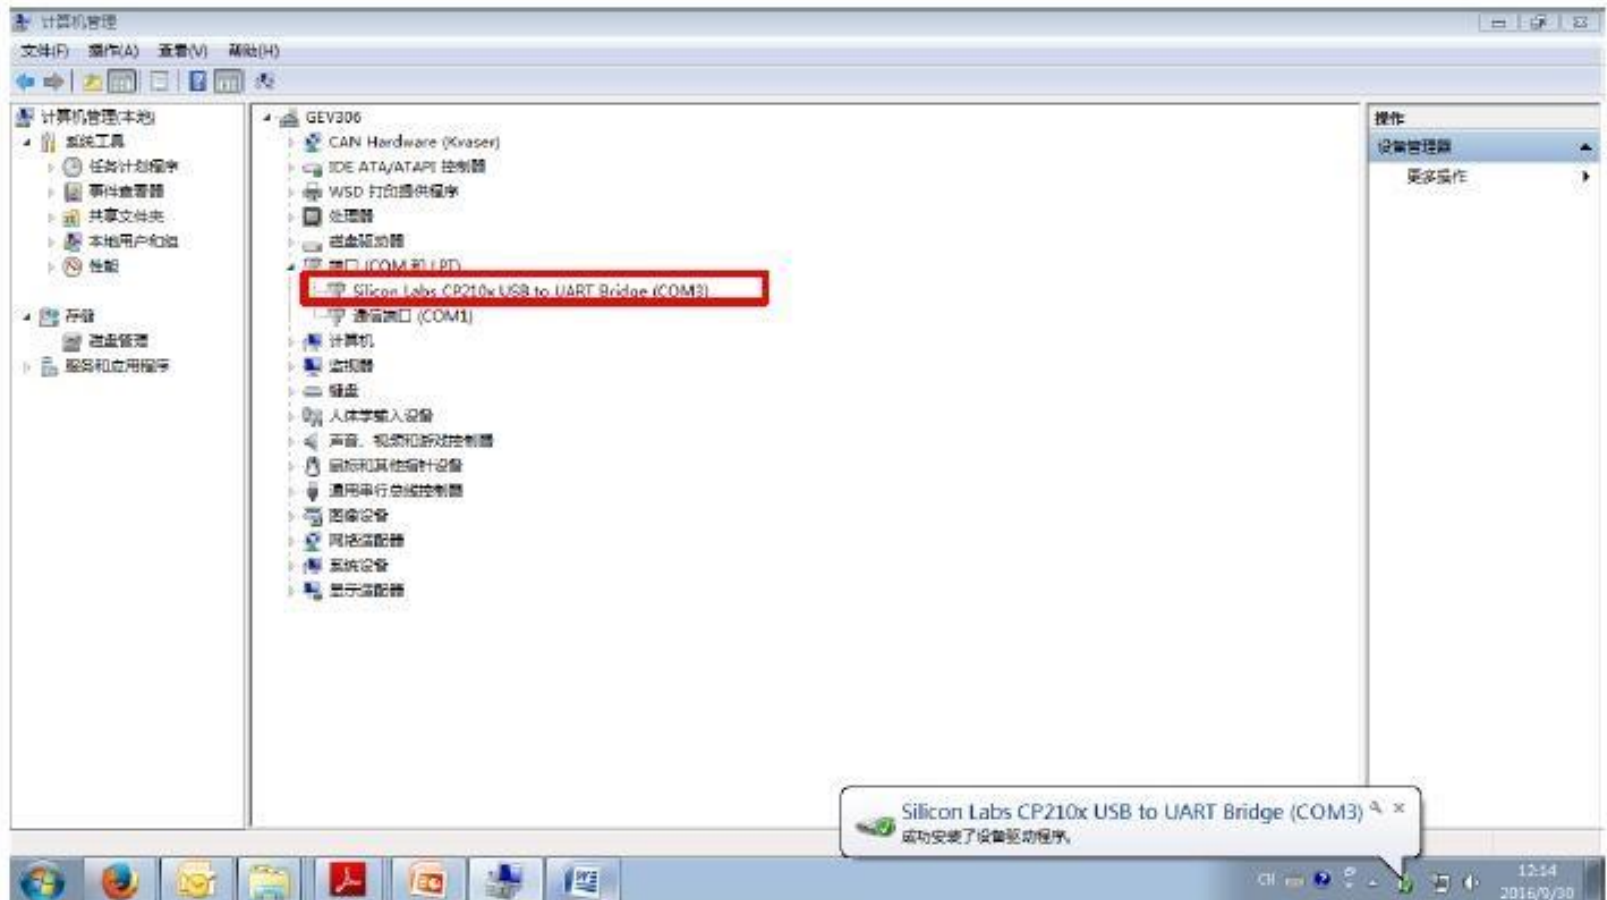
计算机管理

文件(F) 操作(A) 查看(V) 帮助(H)

计算机管理(本地)
系统工具
任务计划程序
事件查看器
共享文件夹
本地用户和组
性能
存储
磁盘管理
服务和应用程序

GEV306
CAN Hardware (Kvaser)
IDE ATA/ATAPI 控制器
WSD 打印提供程序
处理器
磁盘驱动器
端口 (COM 和 LPT)
Silicon Labs CP210x USB to UART Bridge (COM3)
通信端口 (COM1)
计算机
监视器
键盘
人体学输入设备
声音、视频和游戏控制器
鼠标和其他指针设备
通用串行总线控制器
图像设备
网络适配器
系统设备
显示适配器

操作
设备管理器
更多操作

Silicon Labs CP210x USB to UART Bridge (COM3)
成功安装了设备驱动程序。

CH
12:14
2016/9/30